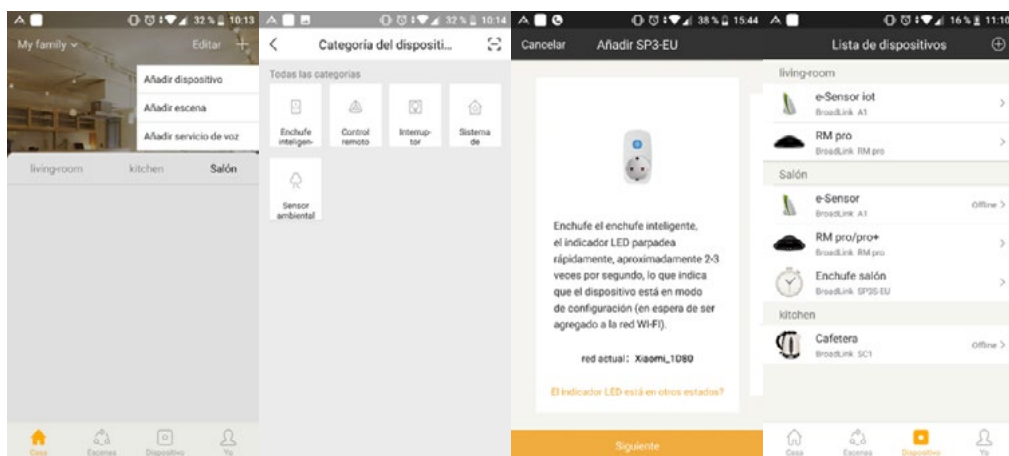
32 % 10:13

My family ⌄ Editar +

Añadir dispositivo

Añadir escena

Añadir servicio de voz

living-room kitchen Salón

Casa Escenas Dispositivo Yo

32 % 10:14

Categoría del dispositi...

Todas las categorías

Enchufe inteligen-

Control remoto

Interrup-tor

Sistema de

Sensor ambiental

38 % 15:44

Cancelar Añadir SP3-EU

Enchufe el enchufe inteligente, el indicador LED parpadea rápidamente, aproximadamente 2-3 veces por segundo, lo que indica que el dispositivo está en modo de configuración (en espera de ser agregado a la red WI-FI).

red actual: Xiaomi_1D80

El indicador LED está en otros estados?

Siguiente

16 % 11:10

Lista de dispositivos

living-room

e-Sensor iot
BroadLink A1

RM pro
BroadLink RM pro

Salón

e-Sensor
BroadLink A1
Offline

RM pro/pro+
BroadLink RM pro

Enchufe salón
BroadLink SP3S-EU

kitchen

Cafetera
BroadLink SC1
Offline

Casa Escenas Dispositivo Yo